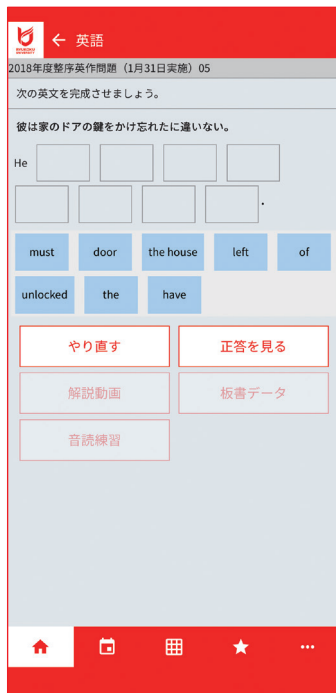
英語

2018年度整序英作問題（1月31日実施）05

次の英文を完成させましょう。

彼は家のドアの鍵をかけ忘れたに違いない。

He

.

must
door
the house
left
of
unlocked
the
have

やり直す
正答を見る
解説動画
板書データ
音読練習